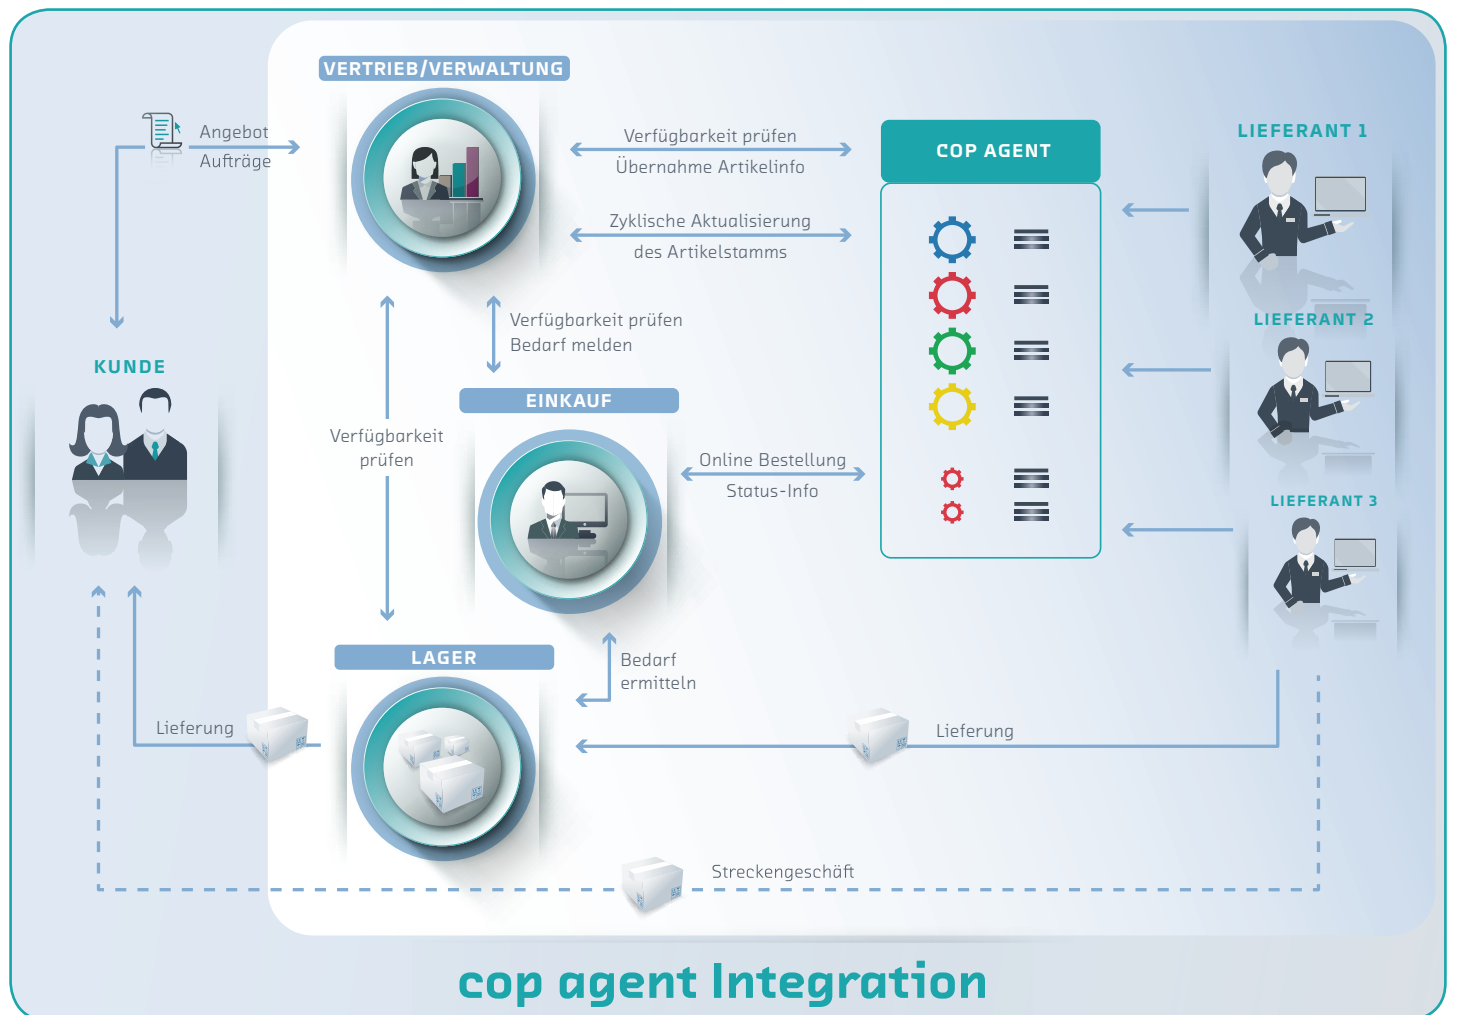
VERTRIEB/VERWALTUNG

Angebot
Aufträge

Verfügbarkeit prüfen
Übernahme Artikelinfo

Zyklische Aktualisierung
des Artikelstamms

COP AGENT

LIEFERANT 1

LIEFERANT 2

LIEFERANT 3

KUNDE

Verfügbarkeit prüfen
Bedarf melden

EINKAUF

Verfügbarkeit
prüfen

Online Bestellung
Status-Info

LAGER

Bedarf
ermitteln

Lieferung

Lieferung

Streckengeschäft

cop agent Integration